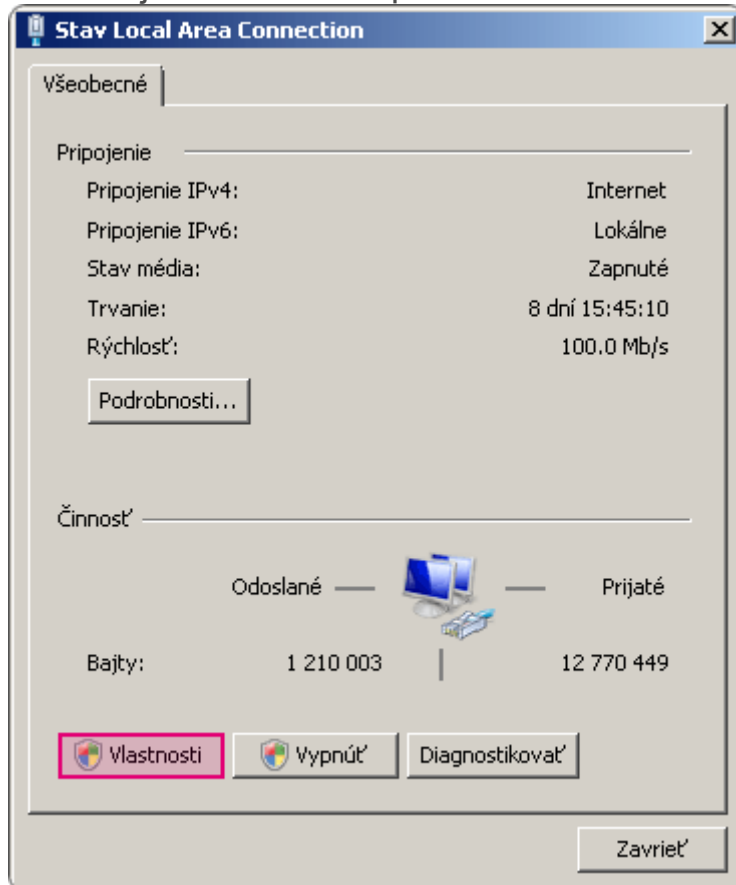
Stav Local Area Connection

Všeobecné

Pripojenie

Pripojenie IPv4: Internet

Pripojenie IPv6: Lokálne

Stav média: Zapnuté

Trvanie: 8 dní 15:45:10

Rýchlosť: 100.0 Mb/s

Podrobnosti...

Činnosť

Odoslané — — Prijaté

Bajty: 1 210 003 | 12 770 449

Vlastnosti

Vypnúť

Diagnostikovať

Zavrieť